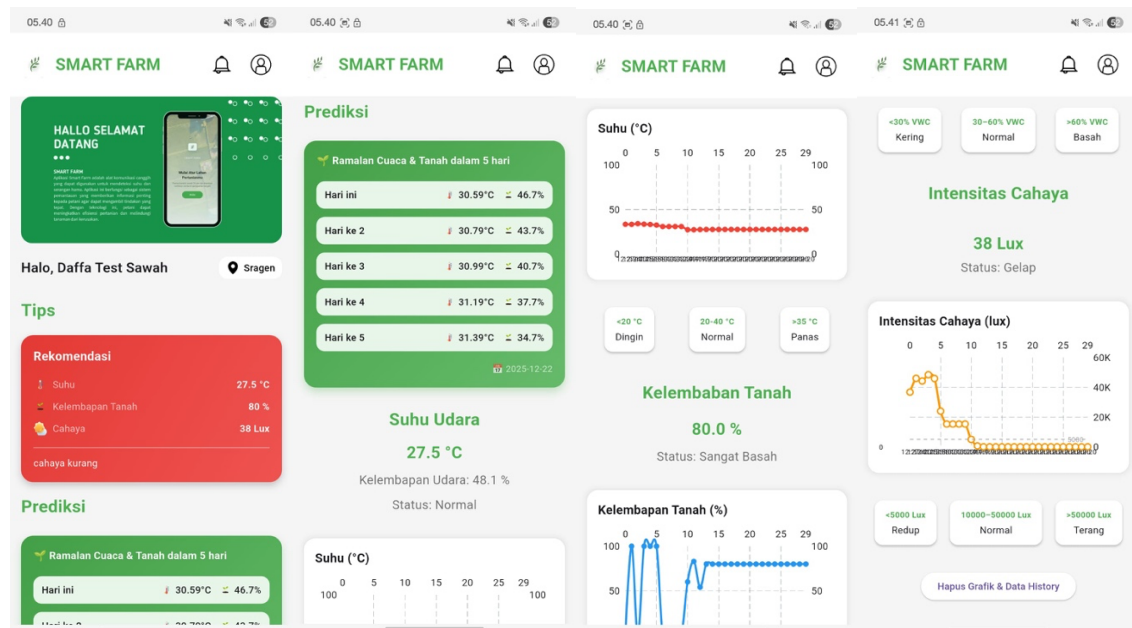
05.40

SMART FARM

HALLO SELAMAT DATANG

SMART FARM

Halo, Daffa Test Sawah

Sragen

Tips

Rekomendasi

Suhu 27.5 °C

Kelembapan Tanah 80 %

Cahaya 38 Lux

cahaya kurang

Prediksi

Ramalan Cuaca & Tanah dalam 5 hari

Hari ini 30.59°C 46.7%

05.40

SMART FARM

Prediksi

Ramalan Cuaca & Tanah dalam 5 hari

| | | |
|---|---|---|
| Hari ini | 30.59°C | 46.7% |
| Hari ke 2 | 30.79°C | 43.7% |
| Hari ke 3 | 30.99°C | 40.7% |
| Hari ke 4 | 31.19°C | 37.7% |
| Hari ke 5 | 31.39°C | 34.7% |

2025-12-22

Suhu Udara

27.5 °C

Kelembapan Udara: 48.1 %

Status: Normal

Suhu (°C)

0 5 10 15 20 25 29

100 100

05.40

SMART FARM

Suhu (°C)

0 5 10 15 20 25 29

100 100

50 50

0 0

<20 °C Dingin

20-40 °C Normal

>35 °C Panas

Kelembaban Tanah

80.0 %

Status: Sangat Basah

Kelembapan Tanah (%)

0 5 10 15 20 25 29

100 100

50 50

05.41

SMART FARM

<30% VWC Kering

30–60% VWC Normal

>60% VWC Basah

Intensitas Cahaya

38 Lux

Status: Gelap

Intensitas Cahaya (lux)

0 5 10 15 20 25 29

60K

40K

20K

0 0

<5000 Lux Redup

10000–50000 Lux Normal

>50000 Lux Terang

Hapus Grafik & Data History